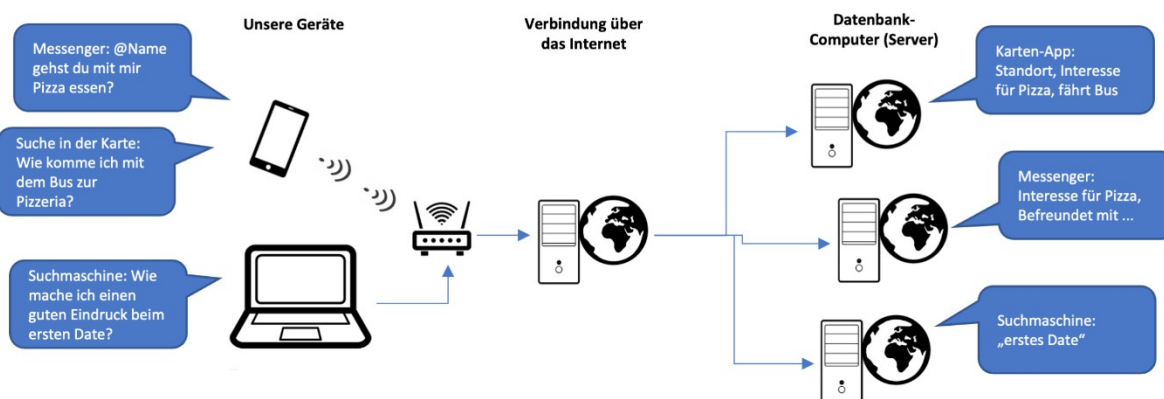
Unsere Geräte

Verbindung über das Internet

Datenbank-Computer (Server)

Messenger: @Name gehst du mit mir Pizza essen?

Suche in der Karte: Wie komme ich mit dem Bus zur Pizzeria?

Suchmaschine: Wie mache ich einen guten Eindruck beim ersten Date?

Karten-App: Standort, Interesse für Pizza, fährt Bus

Messenger: Interesse für Pizza, Befreundet mit ...

Suchmaschine: „erstes Date“